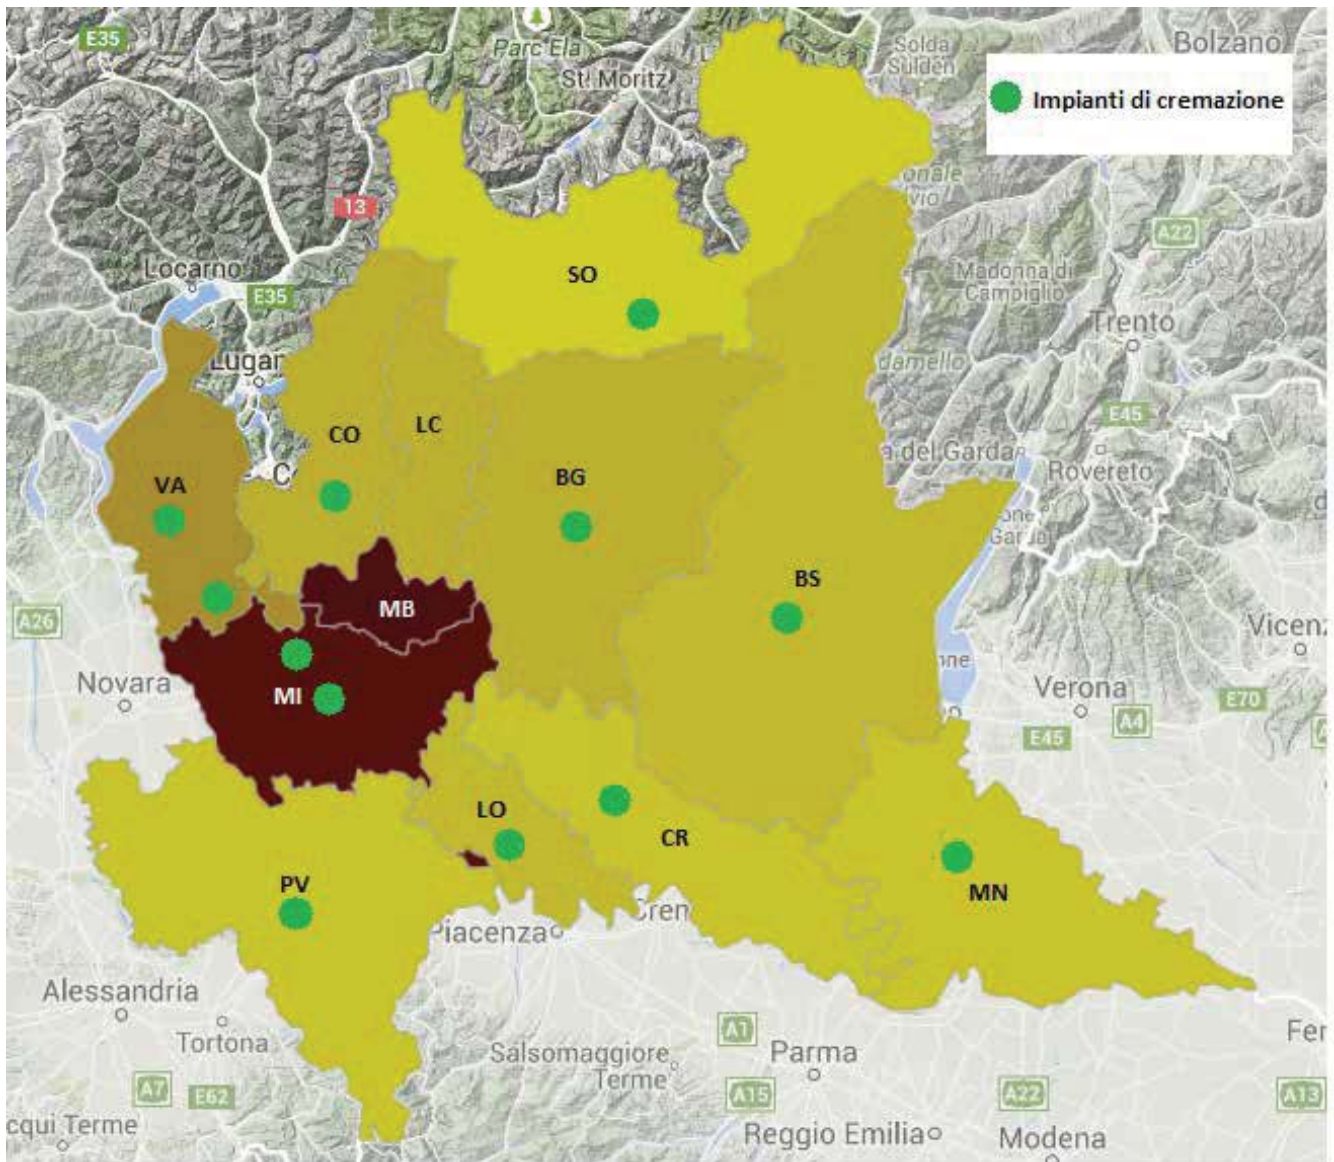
Impianti di cremazione

E35
Parc Ela
St. Moritz
Solda Sulden
Bolzano
onale vio
13
A22
Locarno
E35
SO
Madonna di Campiglio
Trento
Lugan
damello
CO
LC
E45
a del Garda
Rovereto
VA
C
BG
one Garda
BS
A26
MB
Vicenz
Novara
MI
Verona
A4
E70
E45
LO
CR
MN
PV
Cren
Piacenza
Alessandria
Tortona
Salsomaggiore Terme
Parma
A1
A7
E62
A15
A22
A13
cqui Terme
Reggio Emilia
Modena
Fer